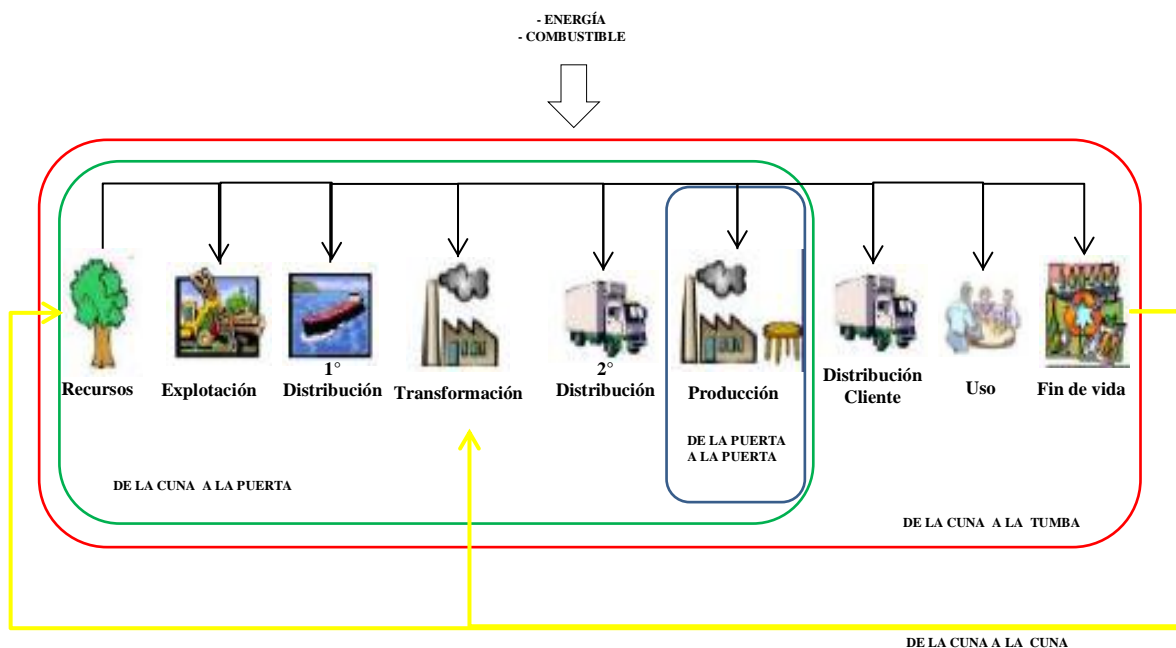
- ENERGÍA
- COMBUSTIBLE

Recursos
Explotación
1° Distribución
Transformación
2° Distribución
Producción
Distribución Cliente
Uso
Fin de vida

DE LA PUERTA A LA PUERTA

DE LA CUNA A LA PUERTA

DE LA CUNA A LA TUMBA

DE LA CUNA A LA CUNA